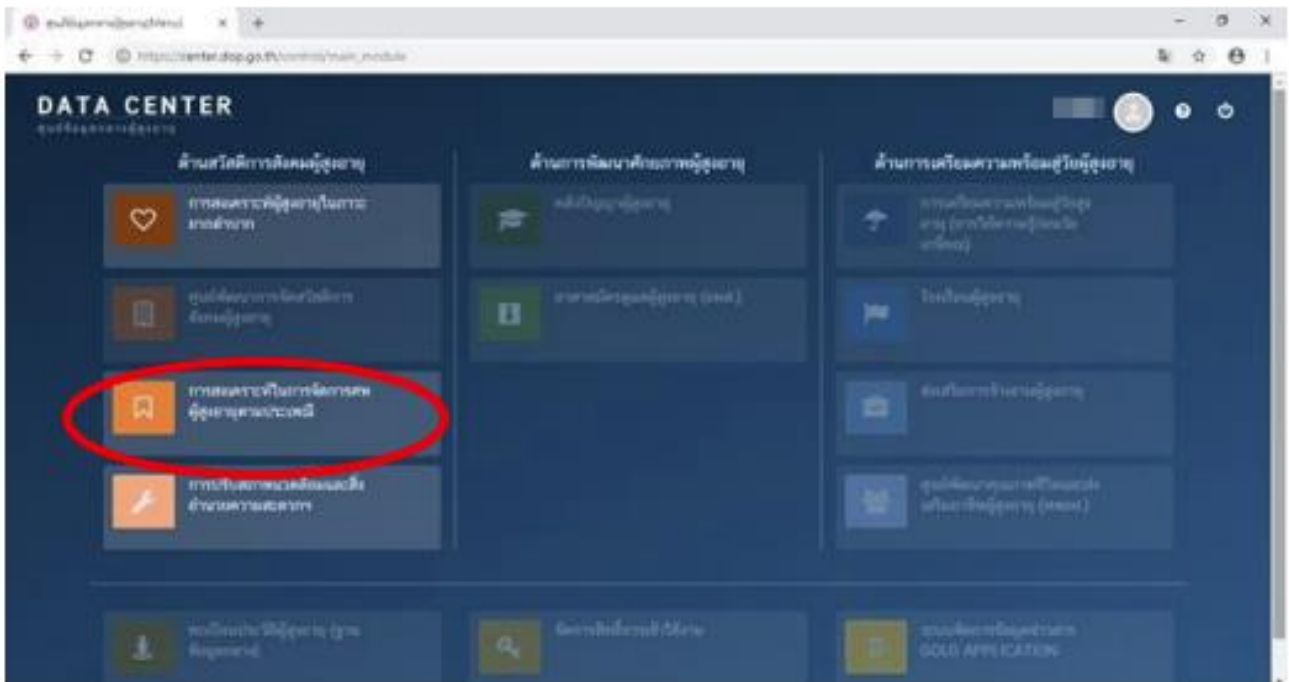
ศูนย์ข้อมูลกลางผู้สูงอายุ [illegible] × +

https://center.dop.go.th/control/main_module

DATA CENTER
ศูนย์ข้อมูลกลางผู้สูงอายุ

ด้านสวัสดิการสังคมผู้สูงอายุ

การสงเคราะห์ผู้สูงอายุในภาวะยากลำบาก

ศูนย์พัฒนาการจัดสวัสดิการสังคมผู้สูงอายุ

การสงเคราะห์ในการจัดการศพผู้สูงอายุตามประเพณี

การปรับสภาพแวดล้อมและสิ่งอำนวยความสะดวก

ด้านการพัฒนาศักยภาพผู้สูงอายุ

คลังปัญญาผู้สูงอายุ

อาสาสมัครดูแลผู้สูงอายุ (อผส.)

ด้านการเตรียมความพร้อมสู่วัยผู้สูงอายุ

การเตรียมความพร้อมสู่วัยสูงอายุ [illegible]

โรงเรียนผู้สูงอายุ

ส่งเสริมการจ้างงานผู้สูงอายุ

ศูนย์พัฒนาคุณภาพชีวิตและส่งเสริมอาชีพผู้สูงอายุ (ศพอส.)

ทะเบียนประวัติผู้สูงอายุ (ฐานข้อมูลกลาง)

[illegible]

ระบบติดตามข้อมูลข่าวสาร GOLD APPLICATION